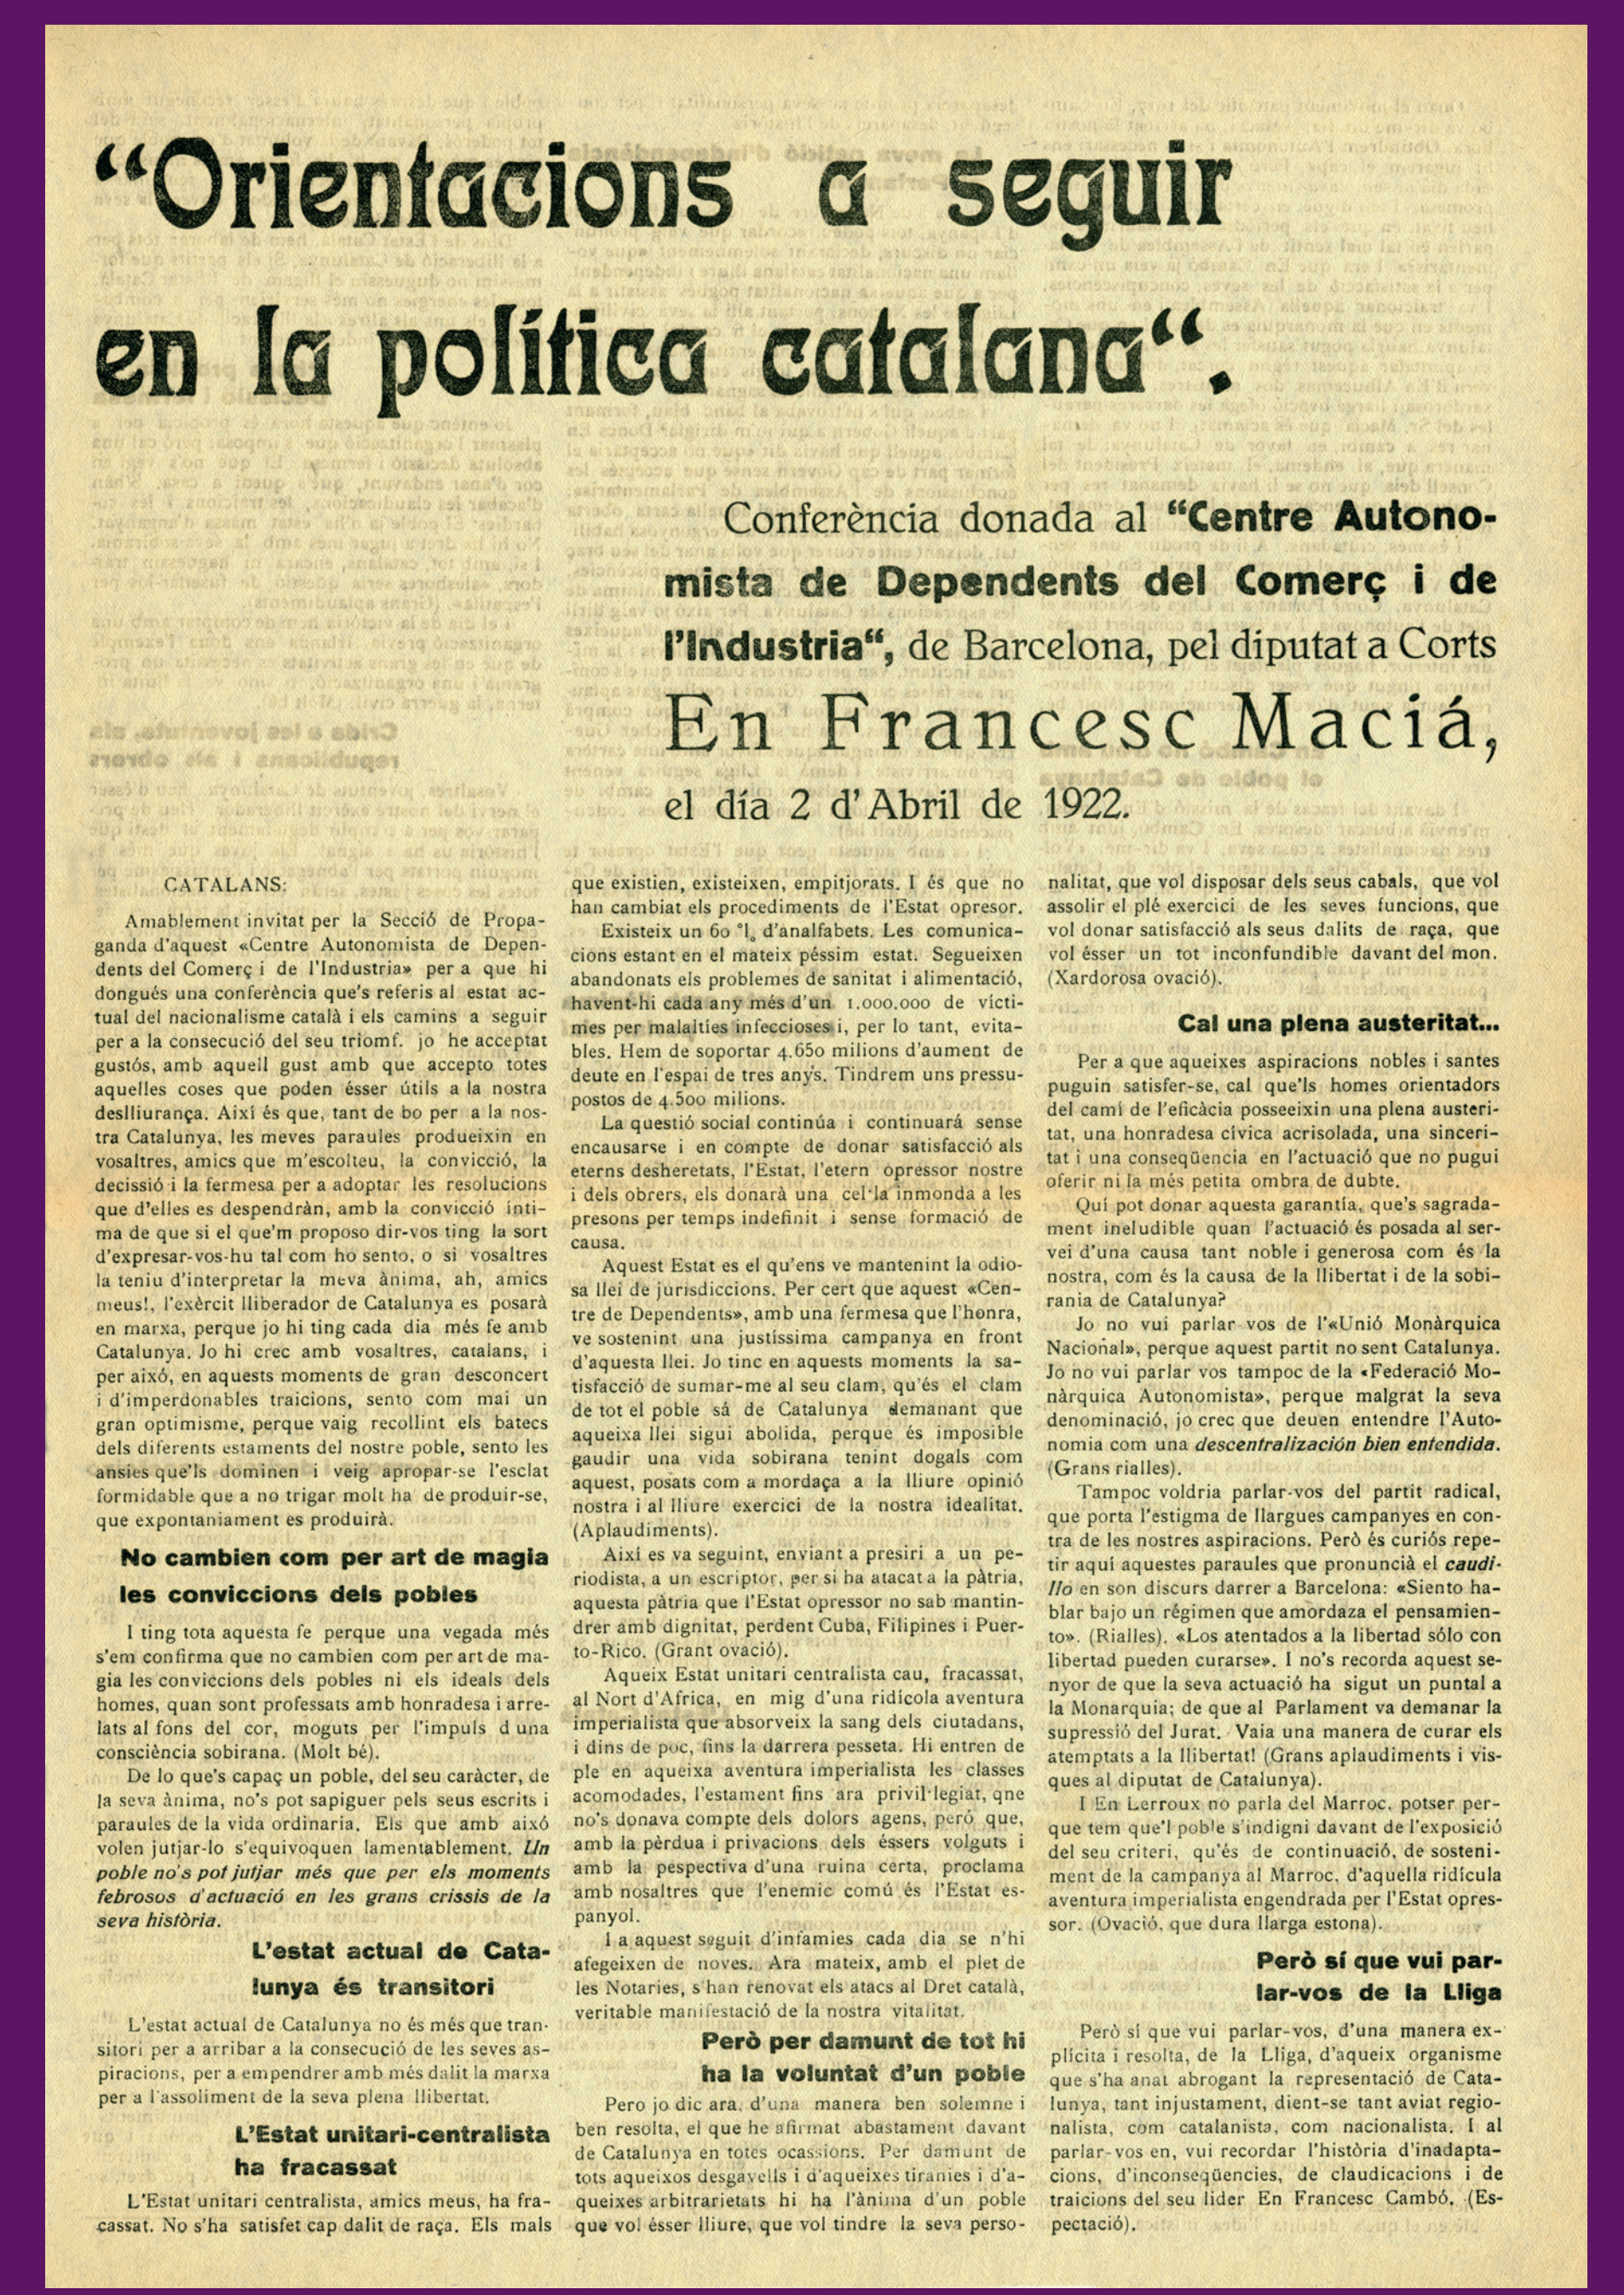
"Orientacions a seguir en la política catalana".

Conferència donada al "Centre Autonomista de Dependents del Comerç i de l'Industria", de Barcelona, pel diputat a Corts En Francesc Maciá, el día 2 d'Abril de 1922.

CATALANS:

Amablement invitat per la Secció de Propaganda d'aquest «Centre Autonomista de Dependents del Comerç i de l'Industria» per a que hi dongués una conferència que's referís al estat actual del nacionalisme català i els camins a seguir per a la consecució del seu triomf, jo he acceptat gustós, amb aquell gust amb que accepto totes aquelles coses que poden ésser útils a la nostra deslliurança. Així és que, tant de bo per a la nostra Catalunya, les meves paraules produeixin en vosaltres, amics que m'escolteu, la convicció, la decissió i la fermesa per a adoptar les resolucions que d'elles es desprendràn, amb la convicció íntima de que si el que'm proposo dir-vos ting la sort d'expresar-vos-hu tal com ho sento, o si vosaltres la teniu d'interpretar la meva ànima, ah, amics meus!, l'exèrcit lliberador de Catalunya es posarà en marxa, perque jo hi ting cada dia més fe amb Catalunya. Jo hi crec amb vosaltres, catalans, i per això, en aquests moments de gran desconcert i d'imperdonables traicions, sento com mai un gran optimisme, perque vaig recollint els batecs dels diferents estaments del nostre poble, sento les ansies que'ls dominen i veig apropar-se l'esclat formidable que a no trigar molt ha de produir-se, que expontaniament es produirà.

No cambien com per art de magia les conviccions dels pobles

I ting tota aquesta fe perque una vegada més s'em confirma que no cambien com per art de magia les conviccions dels pobles ni els ideals dels homes, quan sont professats amb honradesa i arrelats al fons del cor, moguts per l'impuls d'una consciència sobirana. (Molt bé).

De lo que's capaç un poble, del seu caràcter, de la seva ànima, no's pot sapiguer pels seus escrits i paraules de la vida ordinaria. Els que amb això volen jutjar-lo s'equivoquen lamentablement. Un poble no's pot jutjar més que per els moments febrosos d'actuació en les grans crissis de la seva història.

L'estat actual de Catalunya és transitori

L'estat actual de Catalunya no és més que transitori per a arribar a la consecució de les seves aspiracions, per a empendrer amb més dalit la marxa per a l'assoliment de la seva plena llibertat.

L'Estat unitari-centralista ha fracassat

L'Estat unitari centralista, amics meus, ha fracassat. No s'ha satisfet cap dalit de raça. Els mals que existien, existeixen, empitjorats. I és que no han cambiat els procediments de l'Estat opresor.

Existeix un 60 % d'analfabets. Les comunicacions estant en el mateix pèssim estat. Segueixen abandonats els problemes de sanitat i alimentació, havent-hi cada any més d'un 1.000.000 de víctimes per malalties infeccioses i, per lo tant, evitables. Hem de soportar 4.650 milions d'aument de deute en l'espai de tres anys. Tindrem uns pressupostos de 4.500 milions.

La qüestió social continúa i continuarà sense encausarse i en compte de donar satisfacció als eterns desheretats, l'Estat, l'etern opressor nostre i dels obrers, els donarà una cel·la inmonda a les presons per temps indefinit i sense formació de causa.

Aquest Estat es el qu'ens ve mantenint la odiosa llei de jurisdiccions. Per cert que aquest «Centre de Dependents», amb una fermesa que l'honra, ve sostenint una justissima campanya en front d'aquesta llei. Jo tinc en aquests moments la satisfacció de sumar-me al seu clam, qu'és el clam de tot el poble sà de Catalunya demanant que aqueixa llei sigui abolida, perque és impossible gaudir una vida sobirana tenint dogals com aquest, posats com a mordaça a la lliure opinió nostra i al lliure exercici de la nostra idealitat. (Aplaudiments).

Així es va seguint, enviant a presiri a un periodista, a un escriptor, per si ha atacat a la pàtria, aquesta pàtria que l'Estat opressor no sab mantindrer amb dignitat, perdent Cuba, Filipines i Puerto-Rico. (Grant ovació).

Aqueix Estat unitari centralista cau, fracassat, al Nort d'Àfrica, en mig d'una ridícola aventura imperialista que absorveix la sang dels ciutadans, i dins de poc, fins la darrera pesseta. Hi entren de ple en aqueixa aventura imperialista les classes acomodades, l'estament fins ara privil·legiat, que no's donava compte dels dolors agens, però que, amb la pèrdua i privacions dels éssers volguts i amb la perspectiva d'una ruina certa, proclama amb nosaltres que l'enemic comú és l'Estat espanyol.

I a aquest seguit d'infamies cada dia se n'hi afegeixen de noves. Ara mateix, amb el plet de les Notaries, s'han renovat els atacs al Dret català, veritable manifestació de la nostra vitalitat.

Però per damunt de tot hi ha la voluntat d'un poble

Pero jo dic ara, d'una manera ben solemne i ben resolta, el que he afirmat abastament davant de Catalunya en totes ocassions. Per damunt de tots aqueixos desgavells i d'aqueixes tiranies i d'aqueixes arbitrarietats hi ha l'ànima d'un poble que vol ésser lliure, que vol tindre la seva personalitat, que vol disposar dels seus cabals, que vol assolir el plé exercici de les seves funcions, que vol donar satisfacció als seus dalits de raça, que vol ésser un tot inconfundible davant del mon. (Xardorosa ovació).

Cal una plena austeritat...

Per a que aqueixes aspiracions nobles i santes puguin satisfer-se, cal que'ls homes orientadors del camí de l'eficàcia posseeixin una plena austeritat, una honradesa cívica acrisolada, una sinceritat i una conseqüencia en l'actuació que no pugui oferir ni la més petita ombra de dubte.

Qui pot donar aquesta garantia, que's sagradament ineludible quan l'actuació és posada al servei d'una causa tant noble i generosa com és la nostra, com és la causa de la llibertat i de la sobirania de Catalunya?

Jo no vui parlar vos de l'«Unió Monàrquica Nacional», perque aquest partit no sent Catalunya. Jo no vui parlar vos tampoc de la «Federació Monàrquica Autonomista», perque malgrat la seva denominació, jo crec que deuen entendre l'Autonomia com una descentralización bien entendida. (Grans rialles).

Tampoc voldria parlar-vos del partit radical, que porta l'estigma de llargues campanyes en contra de les nostres aspiracions. Però és curiós repetir aquí aquestes paraules que pronuncià el caudillo en son discurs darrer a Barcelona: «Siento hablar bajo un régimen que amordaza el pensamiento». (Rialles). «Los atentados a la libertad sólo con libertad pueden curarse». I no's recorda aquest senyor de que la seva actuació ha sigut un puntal a la Monarquia; de que al Parlament va demanar la supressió del Jurat. Vaia una manera de curar els atemptats a la llibertat! (Grans aplaudiments i visques al diputat de Catalunya).

I En Lerroux no parla del Marroc, potser perque tem que'l poble s'indigni davant de l'exposició del seu criteri, qu'és de continuació, de sosteniment de la campanya al Marroc, d'aquella ridícula aventura imperialista engendrada per l'Estat opressor. (Ovació, que dura llarga estona).

Però sí que vui parlar-vos de la Lliga

Però sí que vui parlar-vos, d'una manera explícita i resolta, de la Lliga, d'aqueix organisme que s'ha anat abrogant la representació de Catalunya, tant injustament, dient-se tant aviat regionalista, com catalanista, com nacionalista. I al parlar-vos en, vui recordar l'història d'inadaptacions, d'inconseqüencies, de claudicacions i de traicions del seu lider En Francesc Cambó. (Espectació).